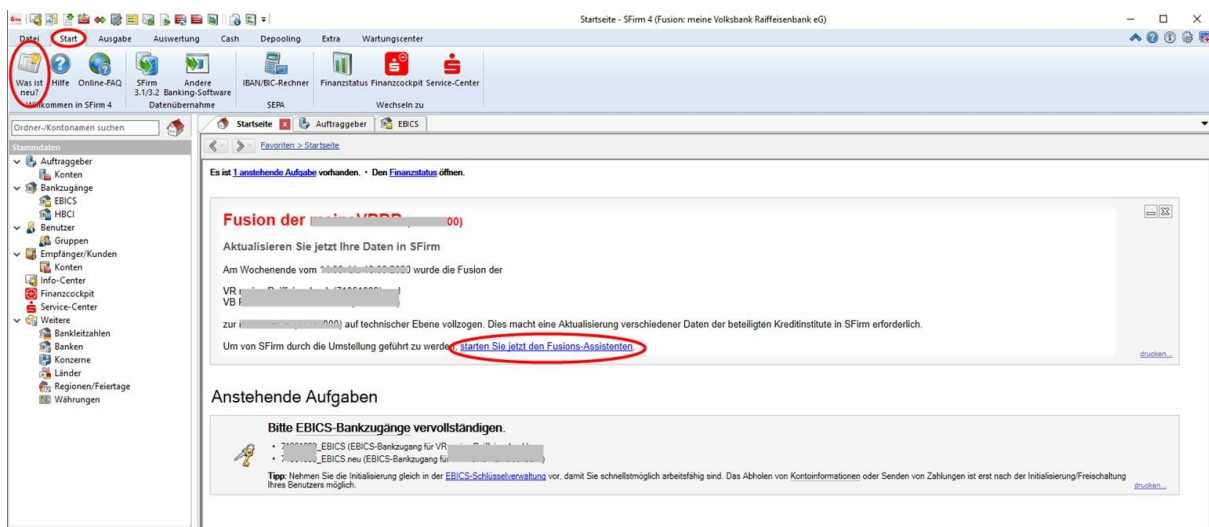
Startseite - SFirm 4 (Fusion: meine Volksbank Raiffeisenbank eG)

Datei Start Ausgabe Auswertung Cash Depooling Extra Wartungscenter

Was ist neu? Hilfe Online-FAQ
Willkommen in SFirm 4
SFirm 3.1/3.2 Andere Banking-Software
Datenübernahme
IBAN/BIC-Rechner
SEPA
Finanzstatus Finanzcockpit Service-Center
Wechseln zu

Ordner-/Kontonamen suchen

Stammdaten
Auftraggeber
Konten
Bankzugänge
EBICS
HBCI
Benutzer
Gruppen
Empfänger/Kunden
Konten
Info-Center
Finanzcockpit
Service-Center
Weitere
Bankleitzahlen
Banken
Konzerne
Länder
Regionen/Feiertage
Währungen

Startseite Auftraggeber EBICS

Favoriten > Startseite

Es ist 1 anstehende Aufgabe vorhanden. • Den Finanzstatus öffnen.

Fusion der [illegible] 00)

Aktualisieren Sie jetzt Ihre Daten in SFirm

Am Wochenende vom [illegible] wurde die Fusion der

VR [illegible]
VB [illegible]

zur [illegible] 000) auf technischer Ebene vollzogen. Dies macht eine Aktualisierung verschiedener Daten der beteiligten Kreditinstitute in SFirm erforderlich.

Um von SFirm durch die Umstellung geführt zu werden, starten Sie jetzt den Fusions-Assistenten.

drucken...

Anstehende Aufgaben

Bitte EBICS-Bankzugänge vervollständigen.

• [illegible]_EBICS (EBICS-Bankzugang für VR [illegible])
• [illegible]_EBICS.neu (EBICS-Bankzugang für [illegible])

Tipp: Nehmen Sie die Initialisierung gleich in der EBICS-Schlüsselverwaltung vor, damit Sie schnellstmöglich arbeitsfähig sind. Das Abholen von Kontoinformationen oder Senden von Zahlungen ist erst nach der Initialisierung/Freischaltung Ihres Benutzers möglich.

drucken...